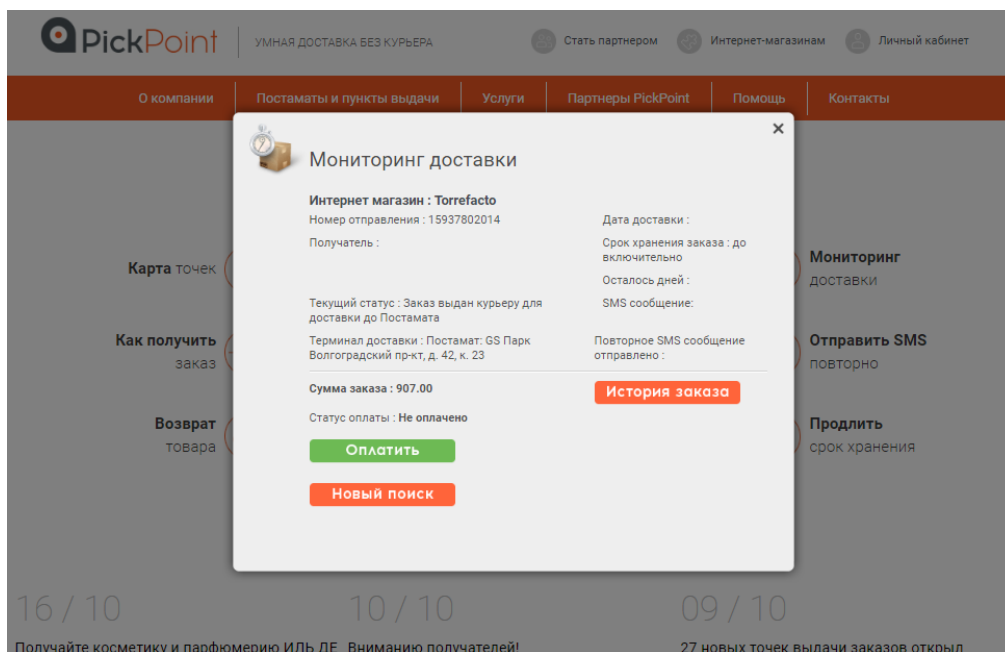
PickPoint | УМНАЯ ДОСТАВКА БЕЗ КУРЬЕРА

Стать партнером Интернет-магазинам Личный кабинет

О компании Постаматы и пункты выдачи Услуги Партнеры PickPoint Помощь Контакты

Карта точек

Как получить заказ

Возврат товара

Мониторинг доставки

Отправить SMS повторно

Продлить срок хранения

×

Мониторинг доставки

Интернет магазин : Torrefacto

Номер отправления : 15937802014

Получатель :

Текущий статус : Заказ выдан курьеру для доставки до Постамата

Терминал доставки : Постамат: GS Парк Волгоградский пр-кт, д. 42, к. 23

Дата доставки :

Срок хранения заказа : до включительно

Осталось дней :

SMS сообщение:

Повторное SMS сообщение отправлено :

Сумма заказа : 907.00

История заказа

Статус оплаты : Не оплачено

Оплатить

Новый поиск

16 / 10

Получайте косметику и парфюмерию ИЛЬ ДЕ

10 / 10

Вниманию получателей!

09 / 10

27 новых точек выдачи заказов открыл